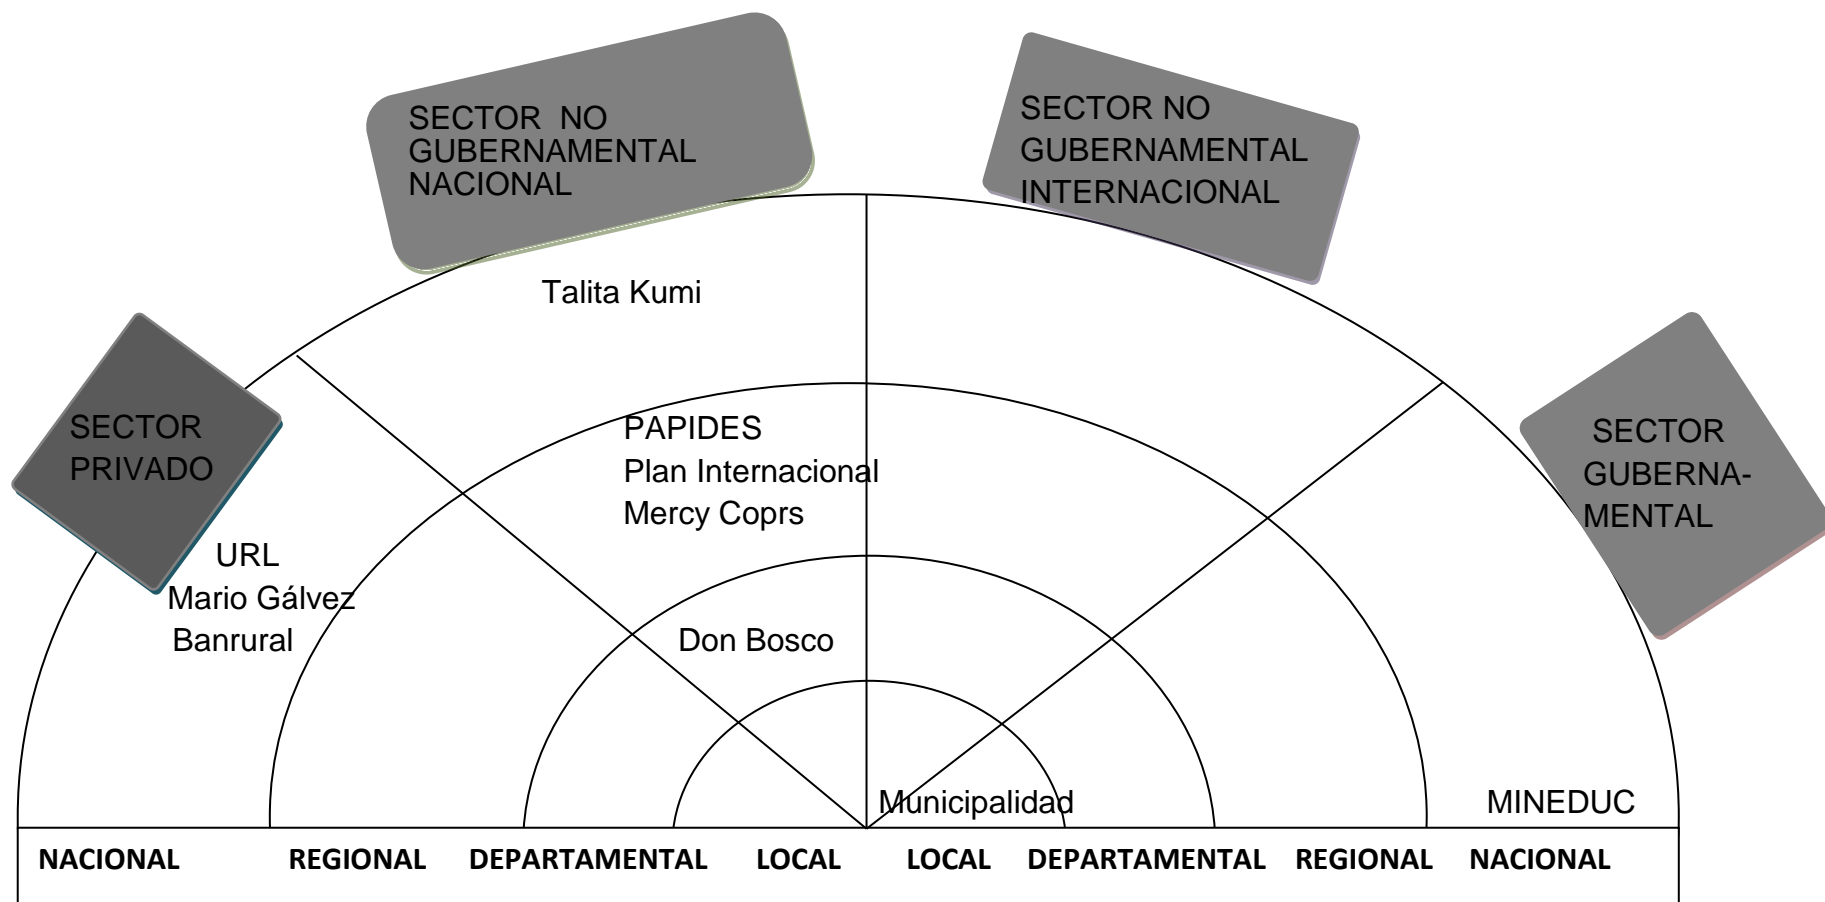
SECTOR NO GUBERNAMENTAL NACIONAL

SECTOR NO GUBERNAMENTAL INTERNACIONAL

Talita Kumi

SECTOR PRIVADO

PAPIDES
Plan Internacional
Mercy Coprs

SECTOR GUBERNAMENTAL

URL
Mario Gálvez
Banrural

Don Bosco

Municipalidad

MINEDUC

| NACIONAL | REGIONAL | DEPARTAMENTAL | LOCAL | LOCAL | DEPARTAMENTAL | REGIONAL | NACIONAL |
|---|---|---|---|---|---|---|---|